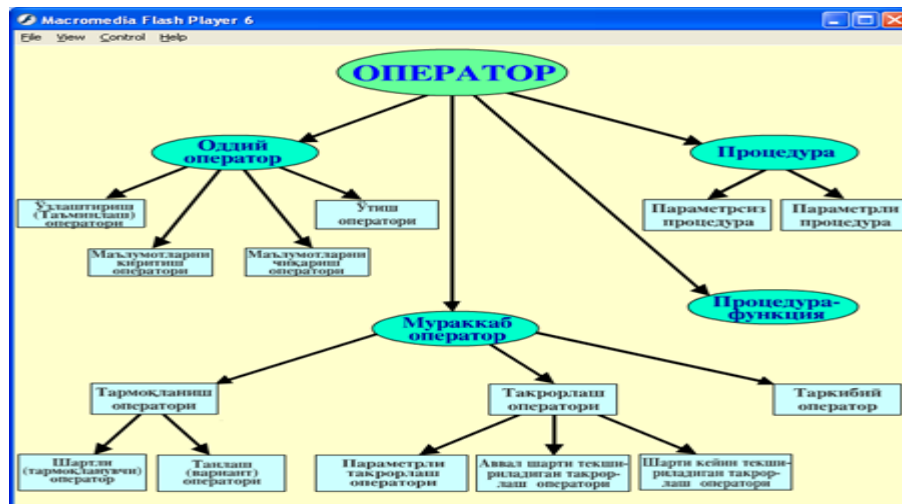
Macromedia Flash Player 6
File View Control Help

ОПЕРАТОР

Оддий оператор

Процедура

Ўзлаштириш (Таъминлаш) оператори

Ўтиш оператори

Параметрсиз процедура

Параметрли процедура

Маълумотларни киритиш оператори

Маълумотларни чиқариш оператори

Процедура-функция

Мураккаб оператор

Тармоқланиш оператори

Такрорлаш оператори

Таркибий оператор

Шартли (тармоқланувчи) оператор

Танлаш (вариант) оператори

Параметрли такрорлаш оператори

Аввал шарти текшириладиган такрорлаш оператори

Шарти кейин текшириладиган такрорлаш оператори